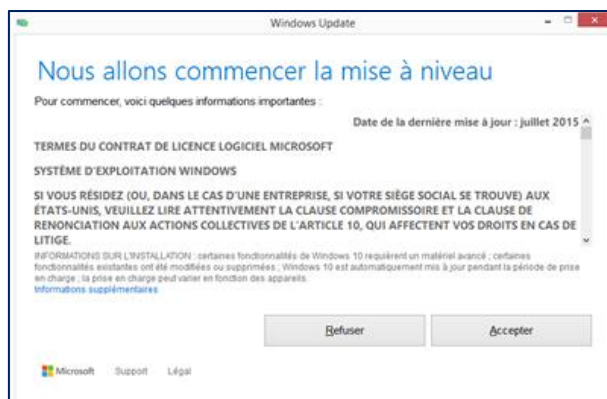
Windows Update

Nous allons commencer la mise à niveau

Pour commencer, voici quelques informations importantes :

Date de la dernière mise à jour : juillet 2015

TERMES DU CONTRAT DE LICENCE LOGICIEL MICROSOFT

SYSTÈME D'EXPLOITATION WINDOWS

SI VOUS RÉSIDEZ (OU, DANS LE CAS D'UNE ENTREPRISE, SI VOTRE SIÈGE SOCIAL SE TROUVE) AUX ÉTATS-UNIS, VEUILLEZ LIRE ATTENTIVEMENT LA CLAUSE COMPROMISSOIRE ET LA CLAUSE DE RENONCIATION AUX ACTIONS COLLECTIVES DE L'ARTICLE 10, QUI AFFECTENT VOS DROITS EN CAS DE LITIGE.

INFORMATIONS SUR L'INSTALLATION : certaines fonctionnalités de Windows 10 requièrent un matériel avancé ; certaines fonctionnalités existantes ont été modifiées ou supprimées ; Windows 10 est automatiquement mis à jour pendant la période de prise en charge ; la prise en charge peut varier en fonction des appareils.
Informations supplémentaires

Refuser

Accepter

Microsoft Support Légal